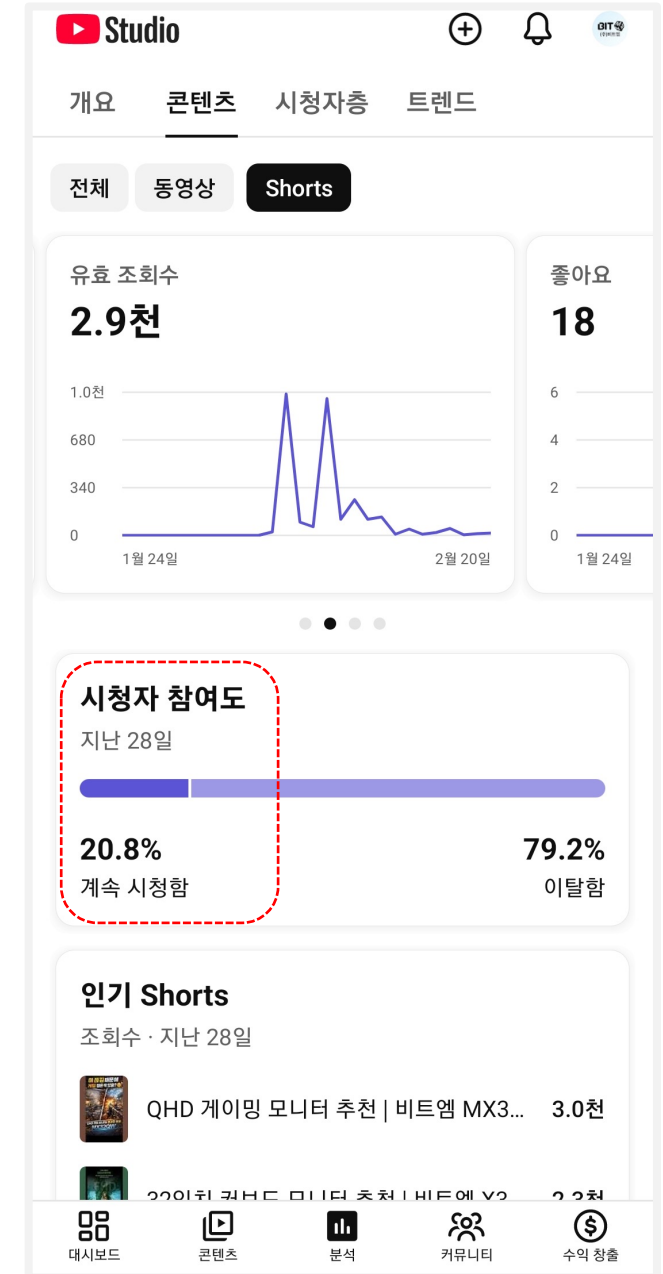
Studio

BIT

개요 콘텐츠 시청자층 트렌드

전체 동영상 Shorts

유효 조회수
2.9천

1.0천
680
340
0
1월 24일
2월 20일

좋아요
18

6
4
2
0
1월 24일

시청자 참여도
지난 28일

20.8%
계속 시청함

79.2%
이탈함

인기 Shorts
조회수 · 지난 28일

QHD 게이밍 모니터 추천 | 비트엠 MX3... 3.0천

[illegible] 2.2천

대시보드 콘텐츠 분석 커뮤니티 수익 창출